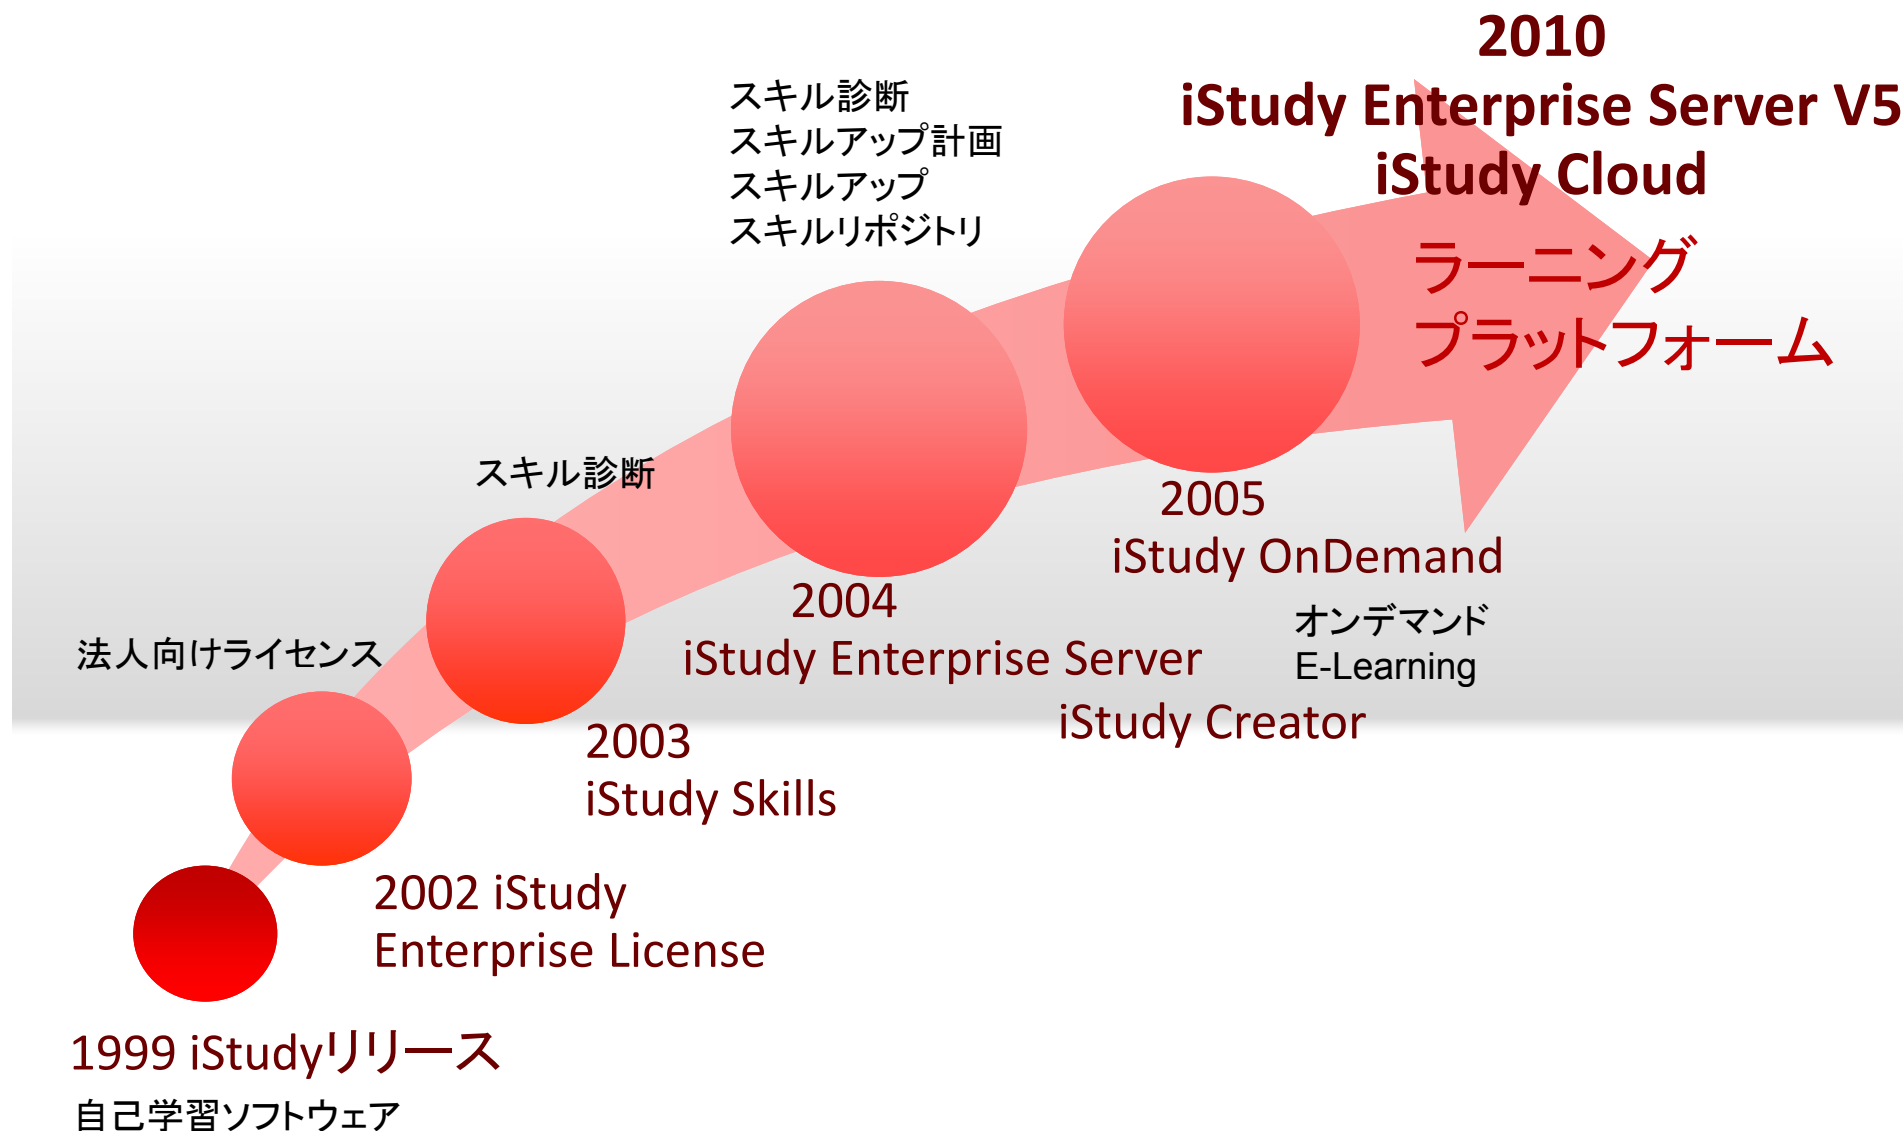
2010
iStudy Enterprise Server V5
iStudy Cloud

スキル診断
スキルアップ計画
スキルアップ
スキルリポジトリ

ラーニング
プラットフォーム

スキル診断

2005
iStudy OnDemand

2004
iStudy Enterprise Server

オンデマンド
E-Learning

法人向けライセンス

iStudy Creator

2003
iStudy Skills

2002 iStudy
Enterprise License

1999 iStudyリリース
自己学習ソフトウェア